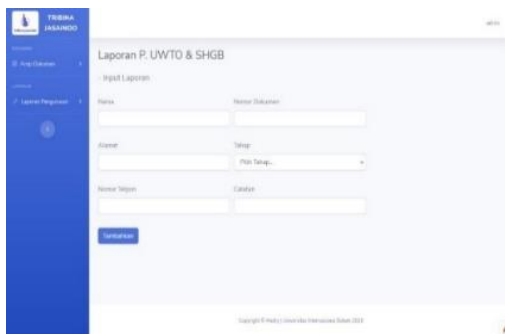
TRIBINA JASAINDO

Arsip Dokumen

Laporan Pengajuan

Laporan P. UWTO & SHGB

Input Laporan

Nama

Nomor Dokumen

Alamat

Tahap

Pilih Tahap...

Nomor Telepon

Catatan

Tambahkan

Copyright © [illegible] | Universitas Internasional Batam 2023

admin